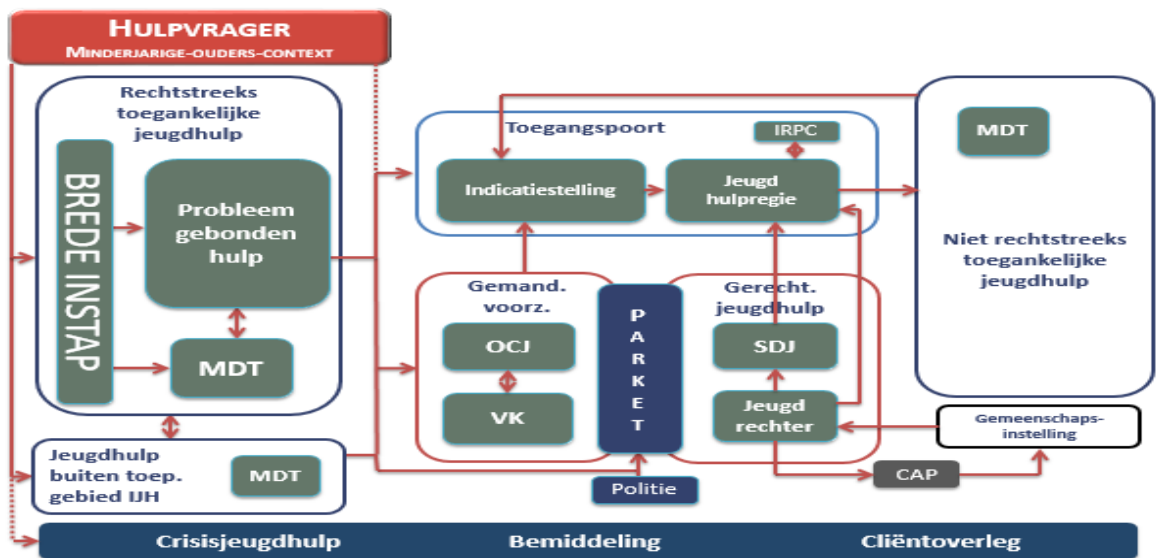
HULPVRAGER
MINDERJARIGE-OUDERS-CONTEXT

Rechtstreeks toegankelijke jeugdhulp

BREDE INSTAP

Probleem gebonden hulp

MDT

Jeugdhulp buiten toep. gebied IJH

MDT

Toegangspoort

IRPC

Indicatiestelling

Jeugd hulpregie

MDT

Niet rechtstreeks toegankelijke jeugdhulp

Gemand. voorz.

OCJ

VK

PARKET

Gerecht. jeugdhulp

SDJ

Jeugd rechter

Gemeenschaps-instelling

CAP

Politie

Crisisjeugdhulp

Bemiddeling

Cliëntoverleg